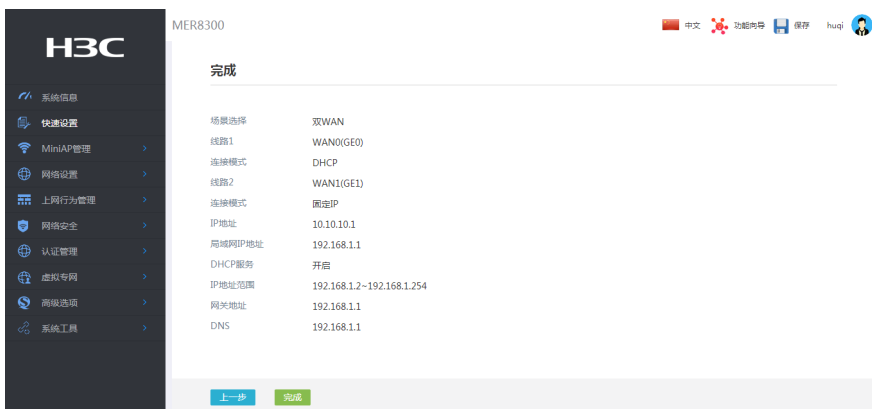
H3C

系统信息
快速设置
MiniAP管理
网络设置
上网行为管理
网络安全
认证管理
虚拟专网
高级选项
系统工具

MER8300

中文 功能向导 保存 huqi

完成

| | |
|---|---|
| 场景选择 | 双WAN |
| 线路1 | WAN0(GE0) |
| 连接模式 | DHCP |
| 线路2 | WAN1(GE1) |
| 连接模式 | 固定IP |
| IP地址 | 10.10.10.1 |
| 局域网IP地址 | 192.168.1.1 |
| DHCP服务 | 开启 |
| IP地址范围 | 192.168.1.2~192.168.1.254 |
| 网关地址 | 192.168.1.1 |
| DNS | 192.168.1.1 |

上一步 完成